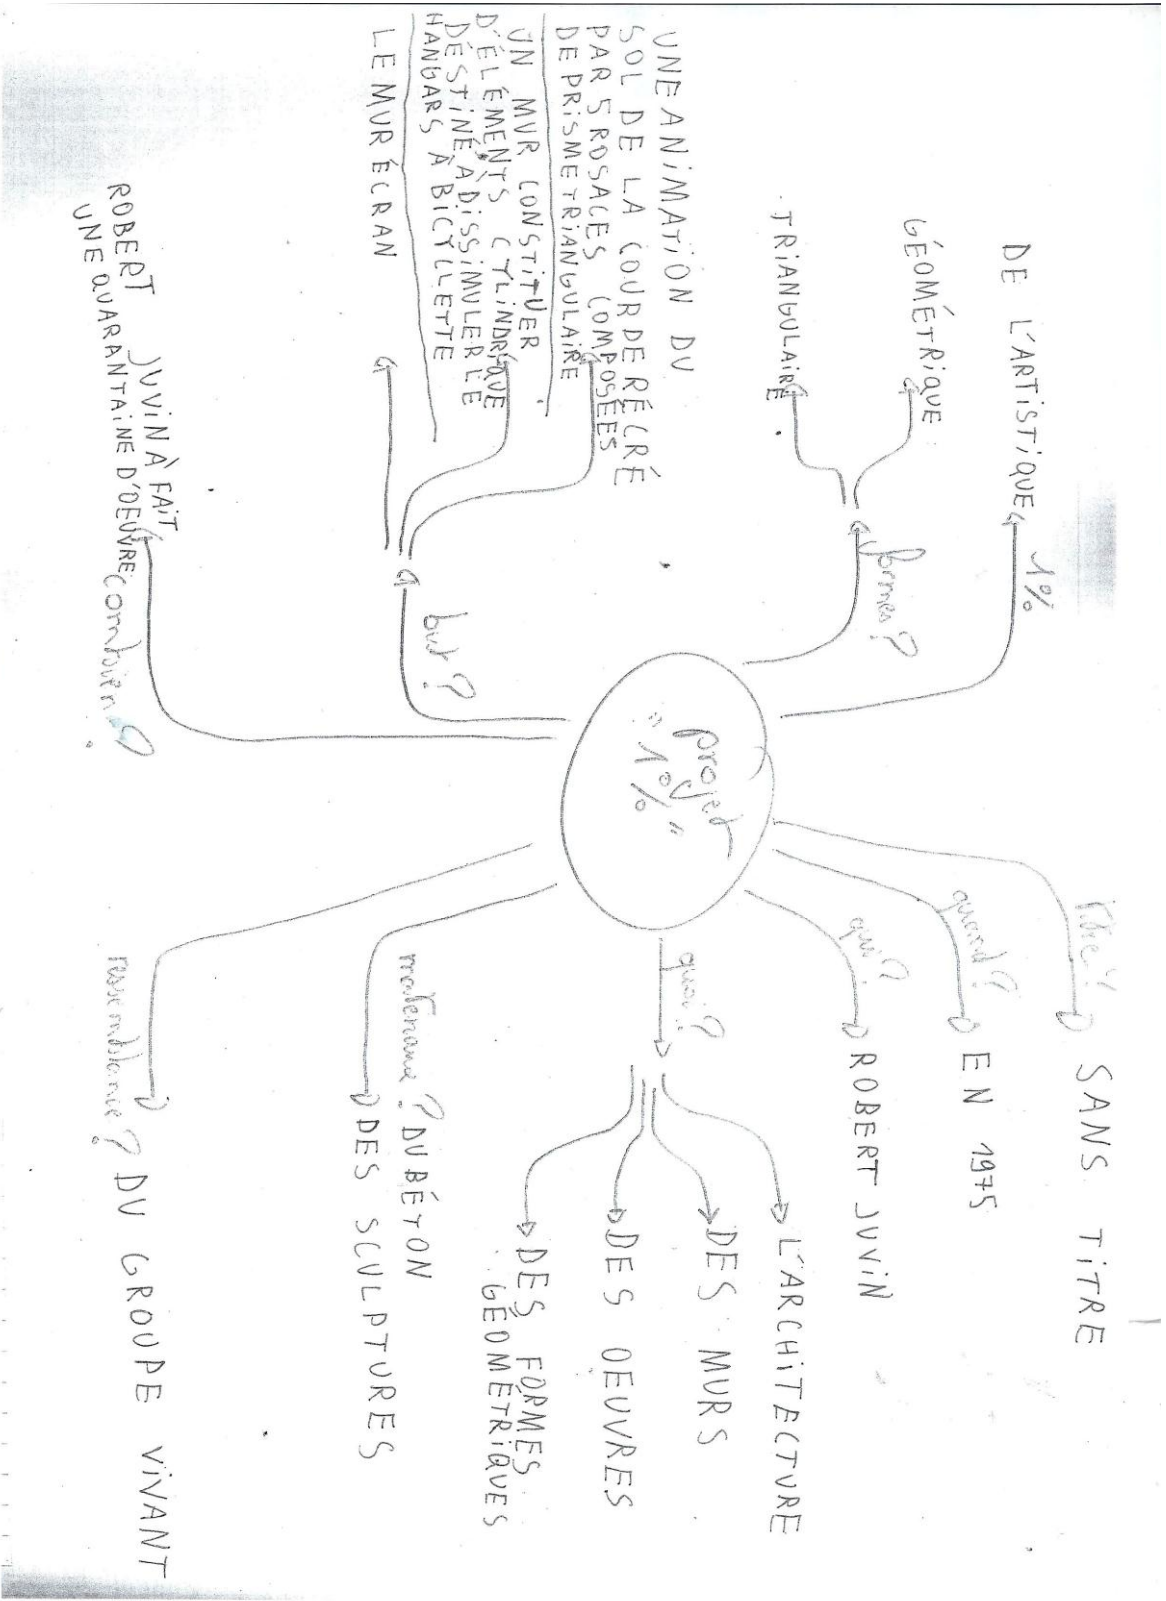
projet "1%"

titre ? SANS TITRE

quand ? EN 1975

qui ? ROBERT JUVIN

quoi ? L'ARCHITECTURE
DES MURS
DES OEUVRES
DES FORMES GÉOMÉTRIQUES

matériaux ? DU BÉTON
DES SCULPTURES

ressemblance ? DU GROUPE VIVANT

1% DE L'ARTISTIQUE

formes ? GÉOMÉTRIQUE
TRIANGULAIRE

but ? UNE ANIMATION DU SOL DE LA COUR DE RÉCRÉ PAR 5 ROSACES COMPOSÉES DE PRISME TRIANGULAIRE
UN MUR CONSTITUER D'ÉLÉMENTS CYLINDRIQUE DESTINÉ À DISSIMULER LE HANGARS À BICYCLETTE
LE MUR ÉCRAN

combien ? ROBERT JUVIN À FAIT UNE QUARANTAINE D'OEUVRE